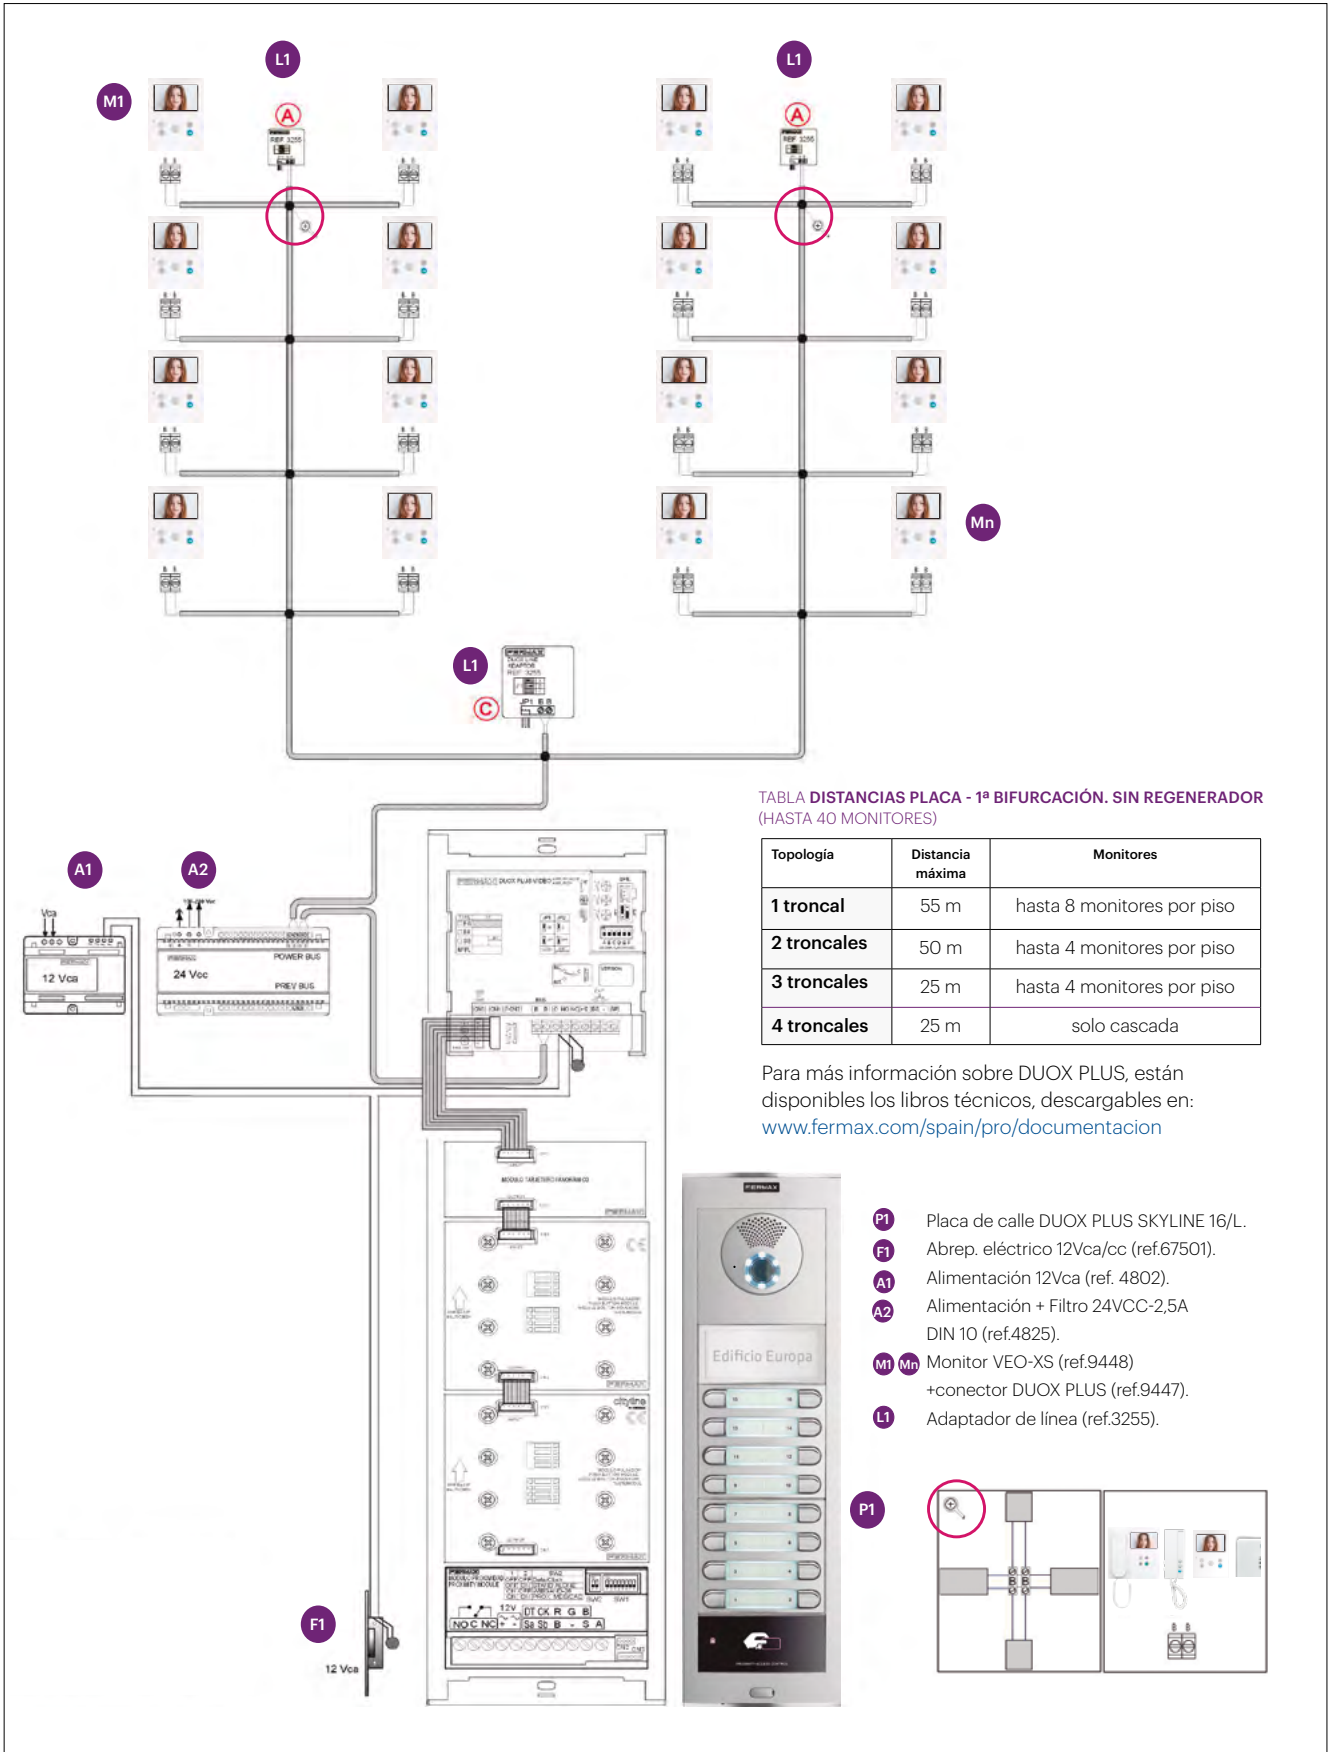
L1

M1

A

L1

A

Mn

L1

C

TABLA **DISTANCIAS PLACA - 1ª BIFURCACIÓN. SIN REGENERADOR** (HASTA 40 MONITORES)

| Topología | Distancia máxima | Monitores |
|---|---|---|
| 1 troncal | 55 m | hasta 8 monitores por piso |
| 2 troncales | 50 m | hasta 4 monitores por piso |
| 3 troncales | 25 m | hasta 4 monitores por piso |
| 4 troncales | 25 m | solo cascada |

Para más información sobre DUOX PLUS, están disponibles los libros técnicos, descargables en:
www.fermax.com/spain/pro/documentacion

A1

A2

Vca

12 Vca

24 Vcc

POWER BUS

PREV BUS

FERMAX

Edificio Europa

P1 Placa de calle DUOX PLUS SKYLINE 16/L.
F1 Abrep. eléctrico 12Vca/cc (ref.67501).
A1 Alimentación 12Vca (ref. 4802).
A2 Alimentación + Filtro 24VCC-2,5A DIN 10 (ref.4825).
M1 Mn Monitor VEO-XS (ref.9448) +conector DUOX PLUS (ref.9447).
L1 Adaptador de línea (ref.3255).

P1

F1

12 Vca